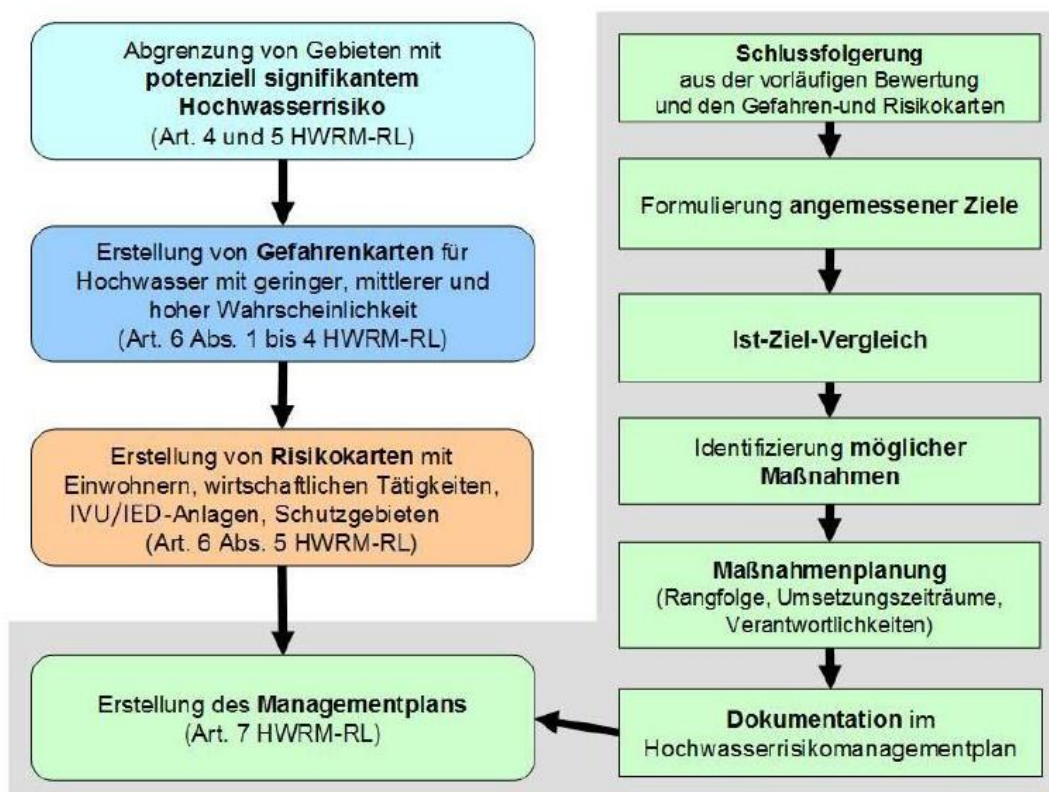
Abgrenzung von Gebieten mit **potenziell signifikantem Hochwasserrisiko** (Art. 4 und 5 HWRM-RL)

Erstellung von **Gefahrenkarten** für Hochwasser mit geringer, mittlerer und hoher Wahrscheinlichkeit (Art. 6 Abs. 1 bis 4 HWRM-RL)

Erstellung von **Risikokarten** mit Einwohnern, wirtschaftlichen Tätigkeiten, IVU/IED-Anlagen, Schutzgebieten (Art. 6 Abs. 5 HWRM-RL)

Erstellung des **Managementplans** (Art. 7 HWRM-RL)

**Schlussfolgerung** aus der vorläufigen Bewertung und den Gefahren-und Risikokarten

Formulierung **angemessener Ziele**

**Ist-Ziel-Vergleich**

Identifizierung **möglicher Maßnahmen**

**Maßnahmenplanung** (Rangfolge, Umsetzungszeiträume, Verantwortlichkeiten)

**Dokumentation** im Hochwasserrisikomanagementplan